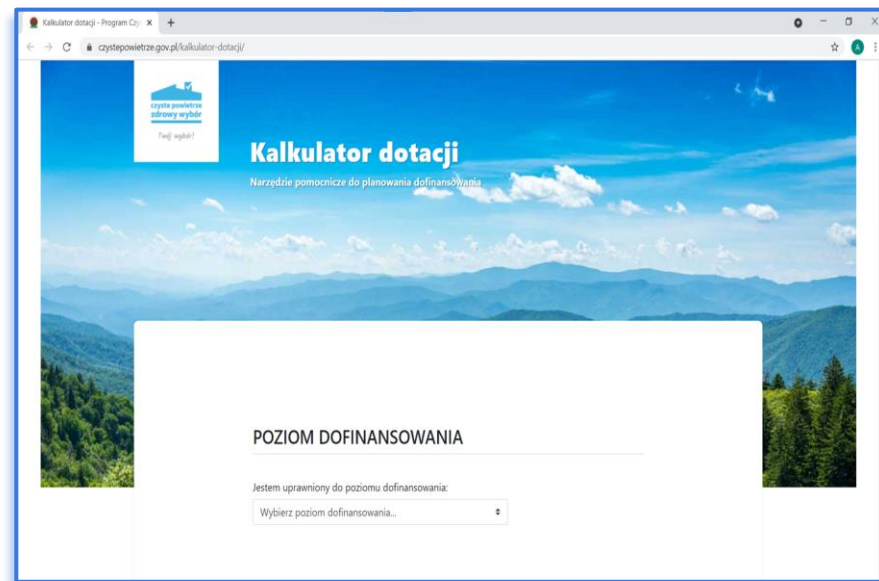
Kalkulator dotacji - Program Czy
czystepowietrze.gov.pl/kalkulator-dotacji/

czyste powietrze
zdrowy wybór
Twój wybór!

Kalkulator dotacji
Narzędzie pomocnicze do planowania dofinansowania

POZIOM DOFINANSOWANIA

Jestem uprawniony do poziomu dofinansowania:

Wybierz poziom dofinansowania...